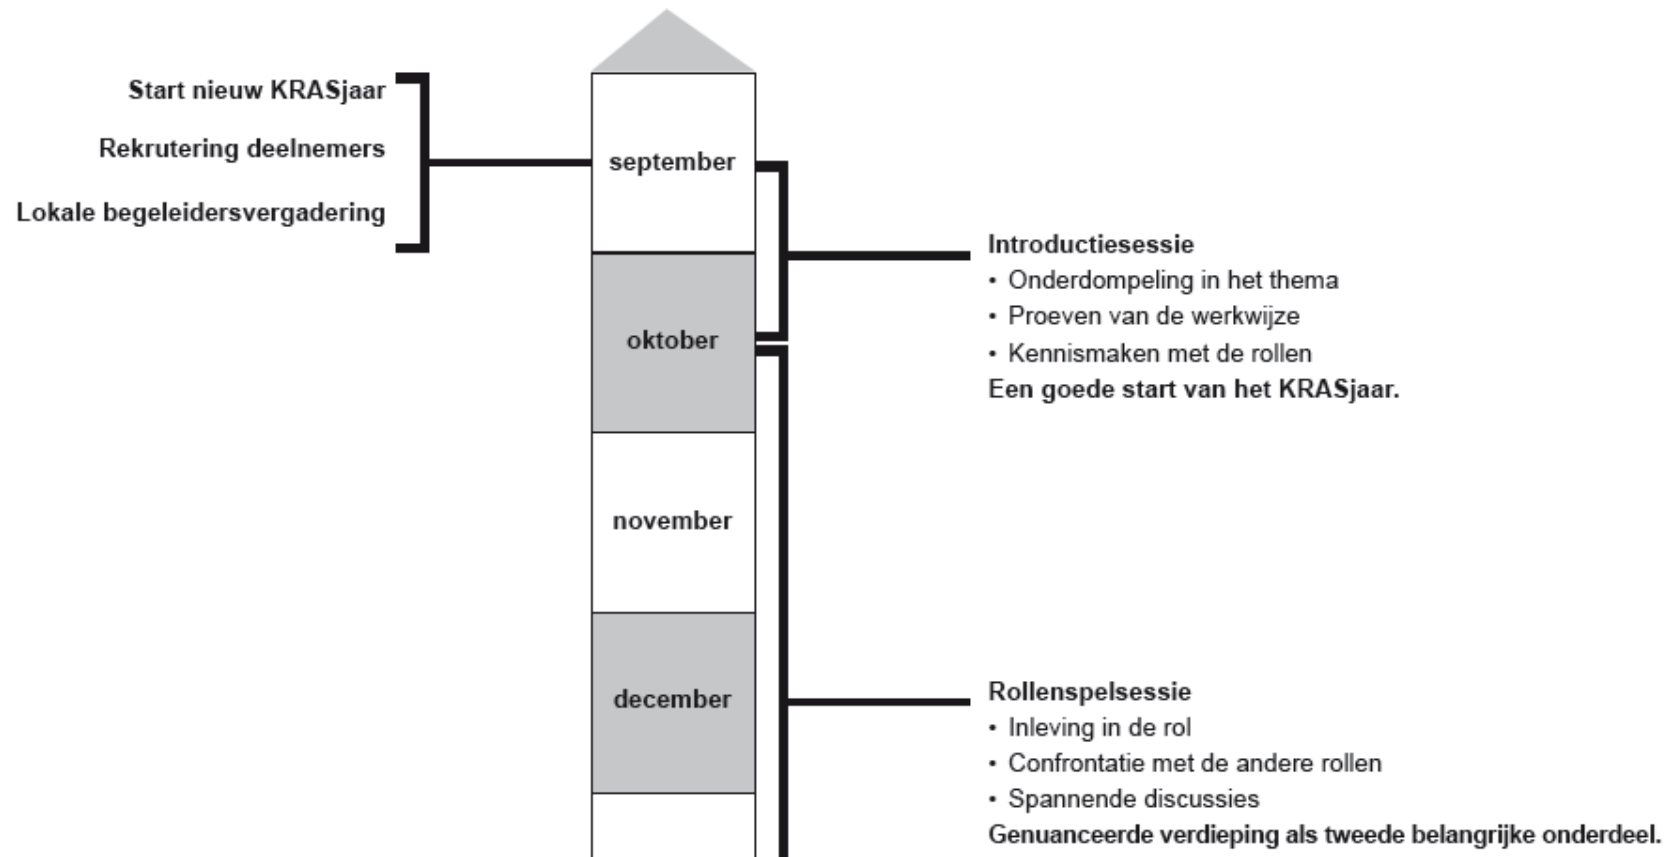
Start nieuw KRASjaar
Rekrutering deelnemers
Lokale begeleidersvergadering

september
oktober
november
december

Introductiesessie
• Onderdompeling in het thema
• Proeven van de werkwijze
• Kennismaken met de rollen
Een goede start van het KRASjaar.

Rollenspelsessie
• Inleving in de rol
• Confrontatie met de andere rollen
• Spannende discussies
Genuanceerde verdieping als tweede belangrijke onderdeel.